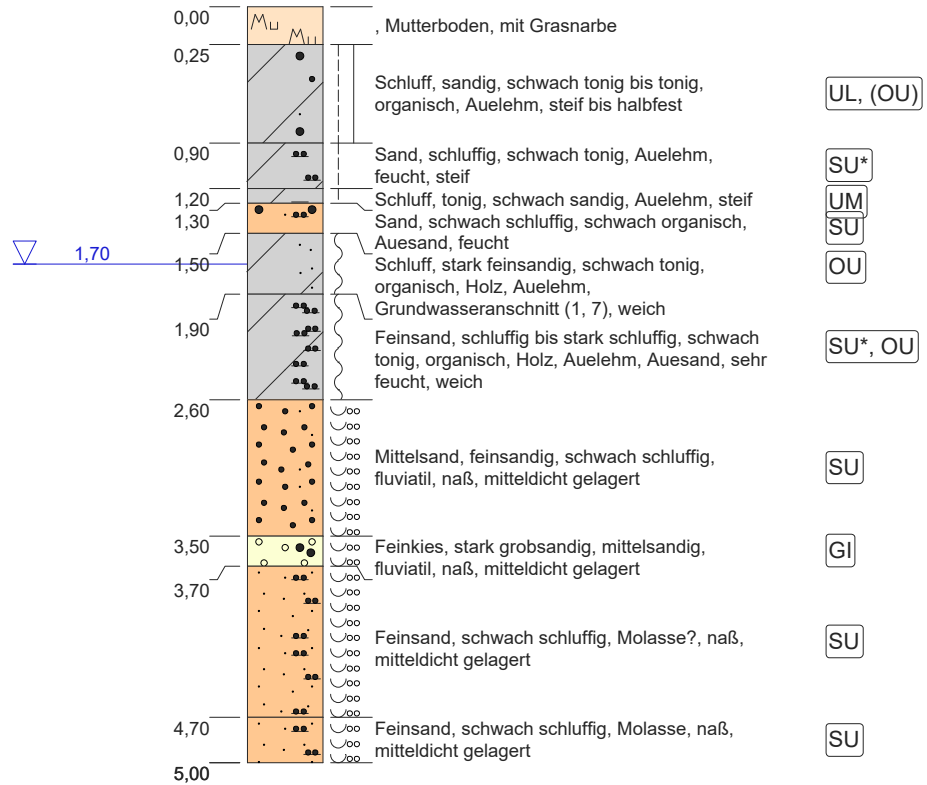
0,00
Mu Mu
, Mutterboden, mit Grasnarbe

0,25
Schluff, sandig, schwach tonig bis tonig, organisch, Auelehm, steif bis halbfest
UL, (OU)

0,90
Sand, schluffig, schwach tonig, Auelehm, feucht, steif
SU*

1,20
Schluff, tonig, schwach sandig, Auelehm, steif
UM

1,30
Sand, schwach schluffig, schwach organisch, Auesand, feucht
SU

1,70

1,50
Schluff, stark feinsandig, schwach tonig, organisch, Holz, Auelehm, Grundwasseranschnitt (1, 7), weich
OU

1,90
Feinsand, schluffig bis stark schluffig, schwach tonig, organisch, Holz, Auelehm, Auesand, sehr feucht, weich
SU*, OU

2,60
Mittelsand, feinsandig, schwach schluffig, fluviatil, naß, mitteldicht gelagert
SU

3,50
Feinkies, stark grobsandig, mittelsandig, fluviatil, naß, mitteldicht gelagert
GI

3,70
Feinsand, schwach schluffig, Molasse?, naß, mitteldicht gelagert
SU

4,70
Feinsand, schwach schluffig, Molasse, naß, mitteldicht gelagert
SU

5,00